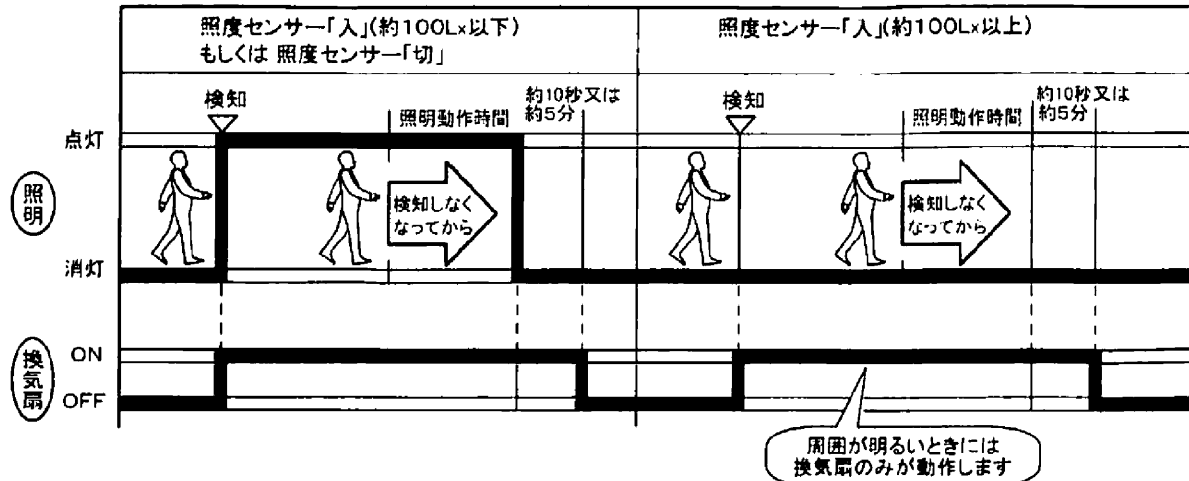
照度センサー「入」(約100Lx以下)
もしくは 照度センサー「切」

照度センサー「入」(約100Lx以上)

検知

照明動作時間

約10秒又は約5分

検知

照明動作時間

約10秒又は約5分

点灯

照明

検知しなくなってから

検知しなくなってから

消灯

換気扇

ON

OFF

周囲が明るいときには換気扇のみが動作します